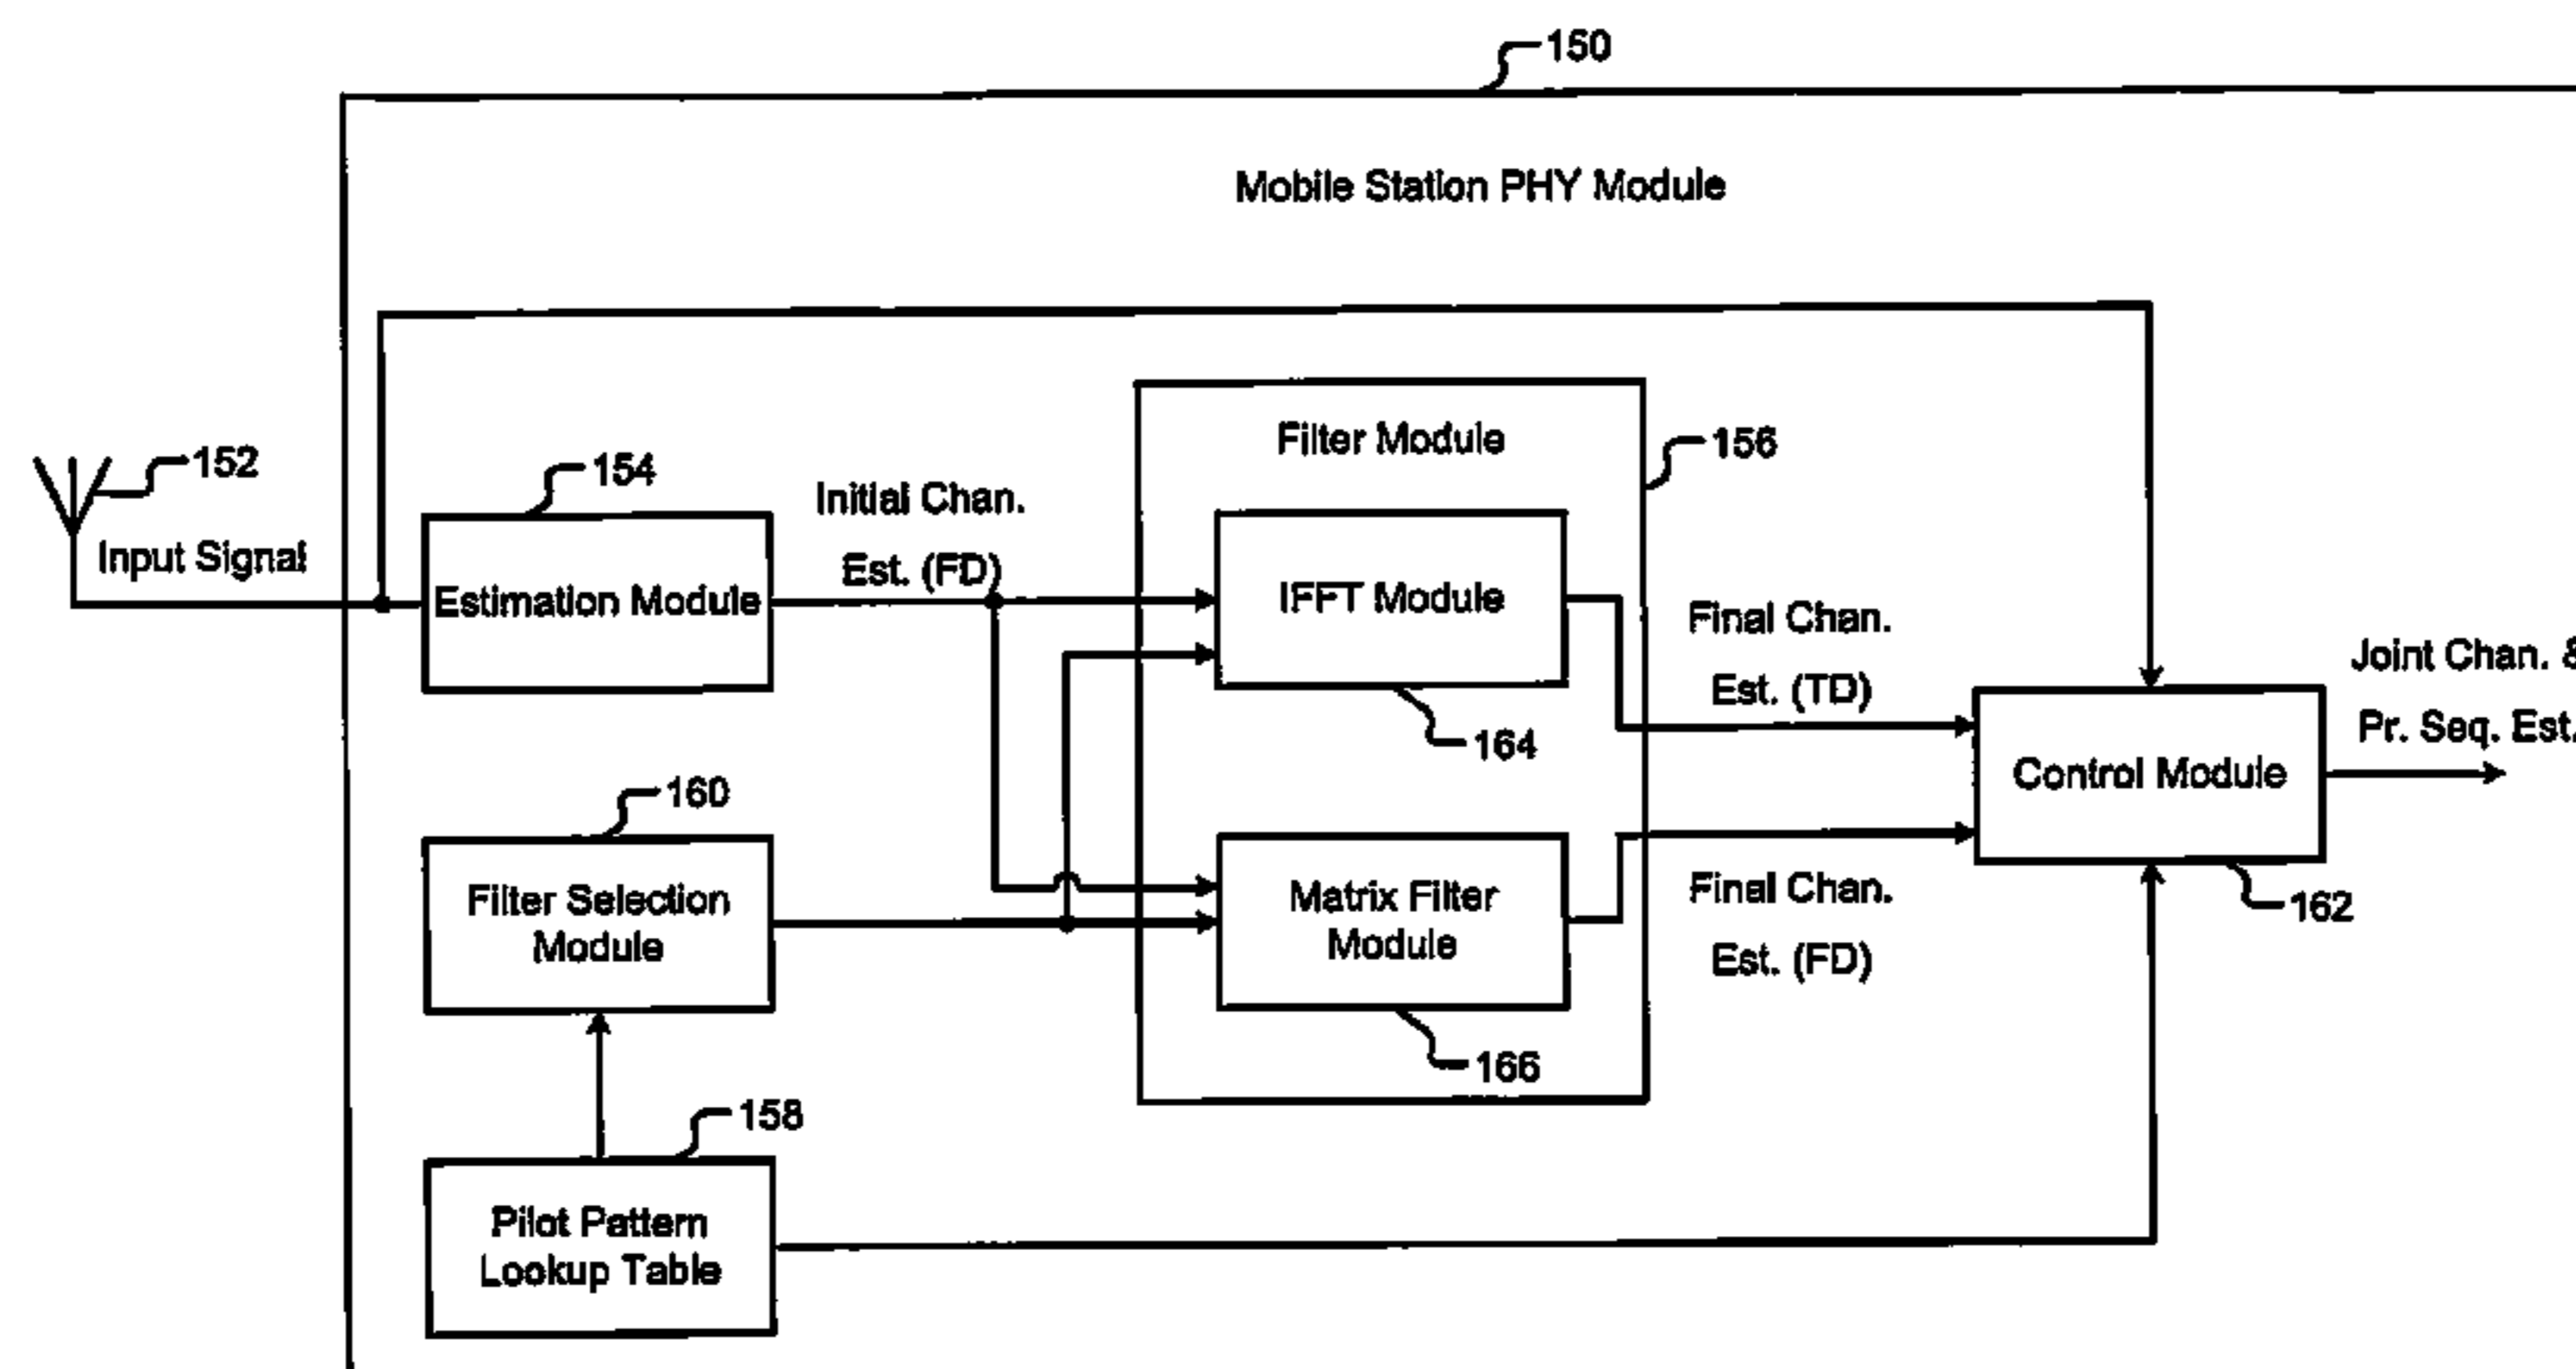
150

Mobile Station PHY Module

152

Input Signal

154

Estimation Module

Initial Chan. Est. (FD)

Filter Module

156

IFFT Module

164

Final Chan. Est. (TD)

Joint Chan. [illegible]

Pr. Seq. Est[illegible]

Control Module

160

Filter Selection Module

Matrix Filter Module

Final Chan. Est. (FD)

162

166

158

Pilot Pattern Lookup Table